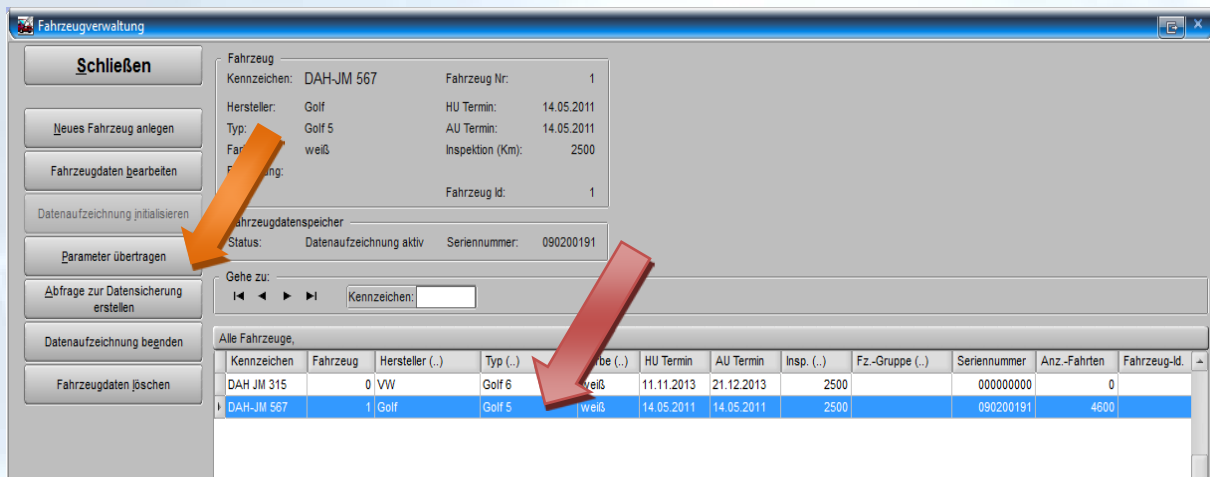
Fahrzeugverwaltung

Schließen

Neues Fahrzeug anlegen

Fahrzeugdaten bearbeiten

Datenaufzeichnung initialisieren

Parameter übertragen

Abfrage zur Datensicherung erstellen

Datenaufzeichnung beenden

Fahrzeugdaten löschen

Fahrzeug
Kennzeichen: DAH-JM 567
Fahrzeug Nr: 1
Hersteller: Golf
HU Termin: 14.05.2011
Typ: Golf 5
AU Termin: 14.05.2011
Far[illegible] weiß
Inspektion (Km): 2500
F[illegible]ung:
Fahrzeug Id: 1

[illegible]ahrzeugdatenspeicher
Status: Datenaufzeichnung aktiv
Seriennummer: 090200191

Gehe zu:
Kennzeichen:

Alle Fahrzeuge,

| Kennzeichen | Fahrzeug | Hersteller (..) | Typ (..) | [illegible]rbe (..) | HU Termin | AU Termin | Insp. (..) | Fz.-Gruppe (..) | Seriennummer | Anz.-Fahrten | Fahrzeug-Id. |
|---|---|---|---|---|---|---|---|---|---|---|---|
| DAH JM 315 | 0 | VW | Golf 6 | weiß | 11.11.2013 | 21.12.2013 | 2500 | | 000000000 | 0 | |
| DAH-JM 567 | 1 | Golf | Golf 5 | weiß | 14.05.2011 | 14.05.2011 | 2500 | | 090200191 | 4600 | |